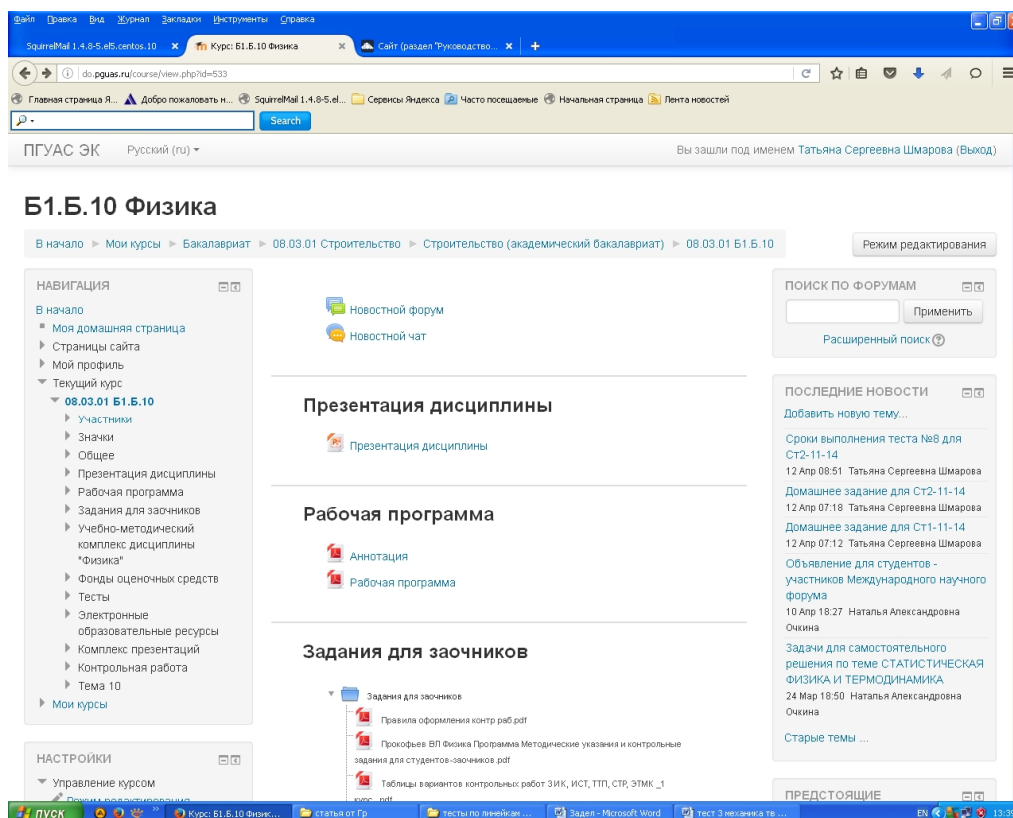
Файл Правка Вид Журнал Закладки Инструменты Справка

SquirrelMail 1.4.8-5.el5.centos.10 × Курс: Б1.Б.10 Физика × Сайт (раздел "Руководство... × +

do.pguas.ru/course/view.php?id=533

Главная страница Я... Добро пожаловать н... SquirrelMail 1.4.8-5.el... Сервисы Яндекса Часто посещаемые Начальная страница Лента новостей

Search

ПГУАС ЭК Русский (ru) ▾

Вы зашли под именем Татьяна Сергеевна Шмарова (Выход)

Б1.Б.10 Физика

В начало ► Мои курсы ► Бакалавриат ► 08.03.01 Строительство ► Строительство (академический бакалавриат) ► 08.03.01 Б1.Б.10

Режим редактирования

НАВИГАЦИЯ

В начало
Моя домашняя страница
Страницы сайта
Мой профиль
Текущий курс
08.03.01 Б1.Б.10
Участники
Значки
Общее
Презентация дисциплины
Рабочая программа
Задания для заочников
Учебно-методический комплекс дисциплины "Физика"
Фонды оценочных средств
Тесты
Электронные образовательные ресурсы
Комплекс презентаций
Контрольная работа
Тема 10
Мои курсы

НАСТРОЙКИ

Управление курсом
Режим редактирования

Новостной форум
Новостной чат

Презентация дисциплины

Презентация дисциплины

Рабочая программа

Аннотация
Рабочая программа

Задания для заочников

Задания для заочников
Правила оформления контр раб.pdf
Прокофьев ВЛ Физика Программа Методические указания и контрольные задания для студентов-заочников.pdf
Таблицы вариантов контрольных работ ЗИК, ИСТ, ТТП, СТР, ЭТМК _1 курс_.pdf

ПОИСК ПО ФОРУМАМ

Применить

Расширенный поиск

ПОСЛЕДНИЕ НОВОСТИ

Добавить новую тему...

Сроки выполнения теста №8 для Ст2-11-14
12 Апр 08:51 Татьяна Сергеевна Шмарова

Домашнее задание для Ст2-11-14
12 Апр 07:18 Татьяна Сергеевна Шмарова

Домашнее задание для Ст1-11-14
12 Апр 07:12 Татьяна Сергеевна Шмарова

Объявление для студентов - участников Международного научного форума
10 Апр 18:27 Наталья Александровна Очкина

Задачи для самостоятельного решения по теме СТАТИСТИЧЕСКАЯ ФИЗИКА И ТЕРМОДИНАМИКА
24 Мар 18:50 Наталья Александровна Очкина

Старые темы ...

ПРЕДСТОЯЩИЕ

пуск Курс: Б1.Б.10 Физик... статья от Гр тесты по линейкам ... Задел - Microsoft Word тест 3 механика тв ... EN 13:39